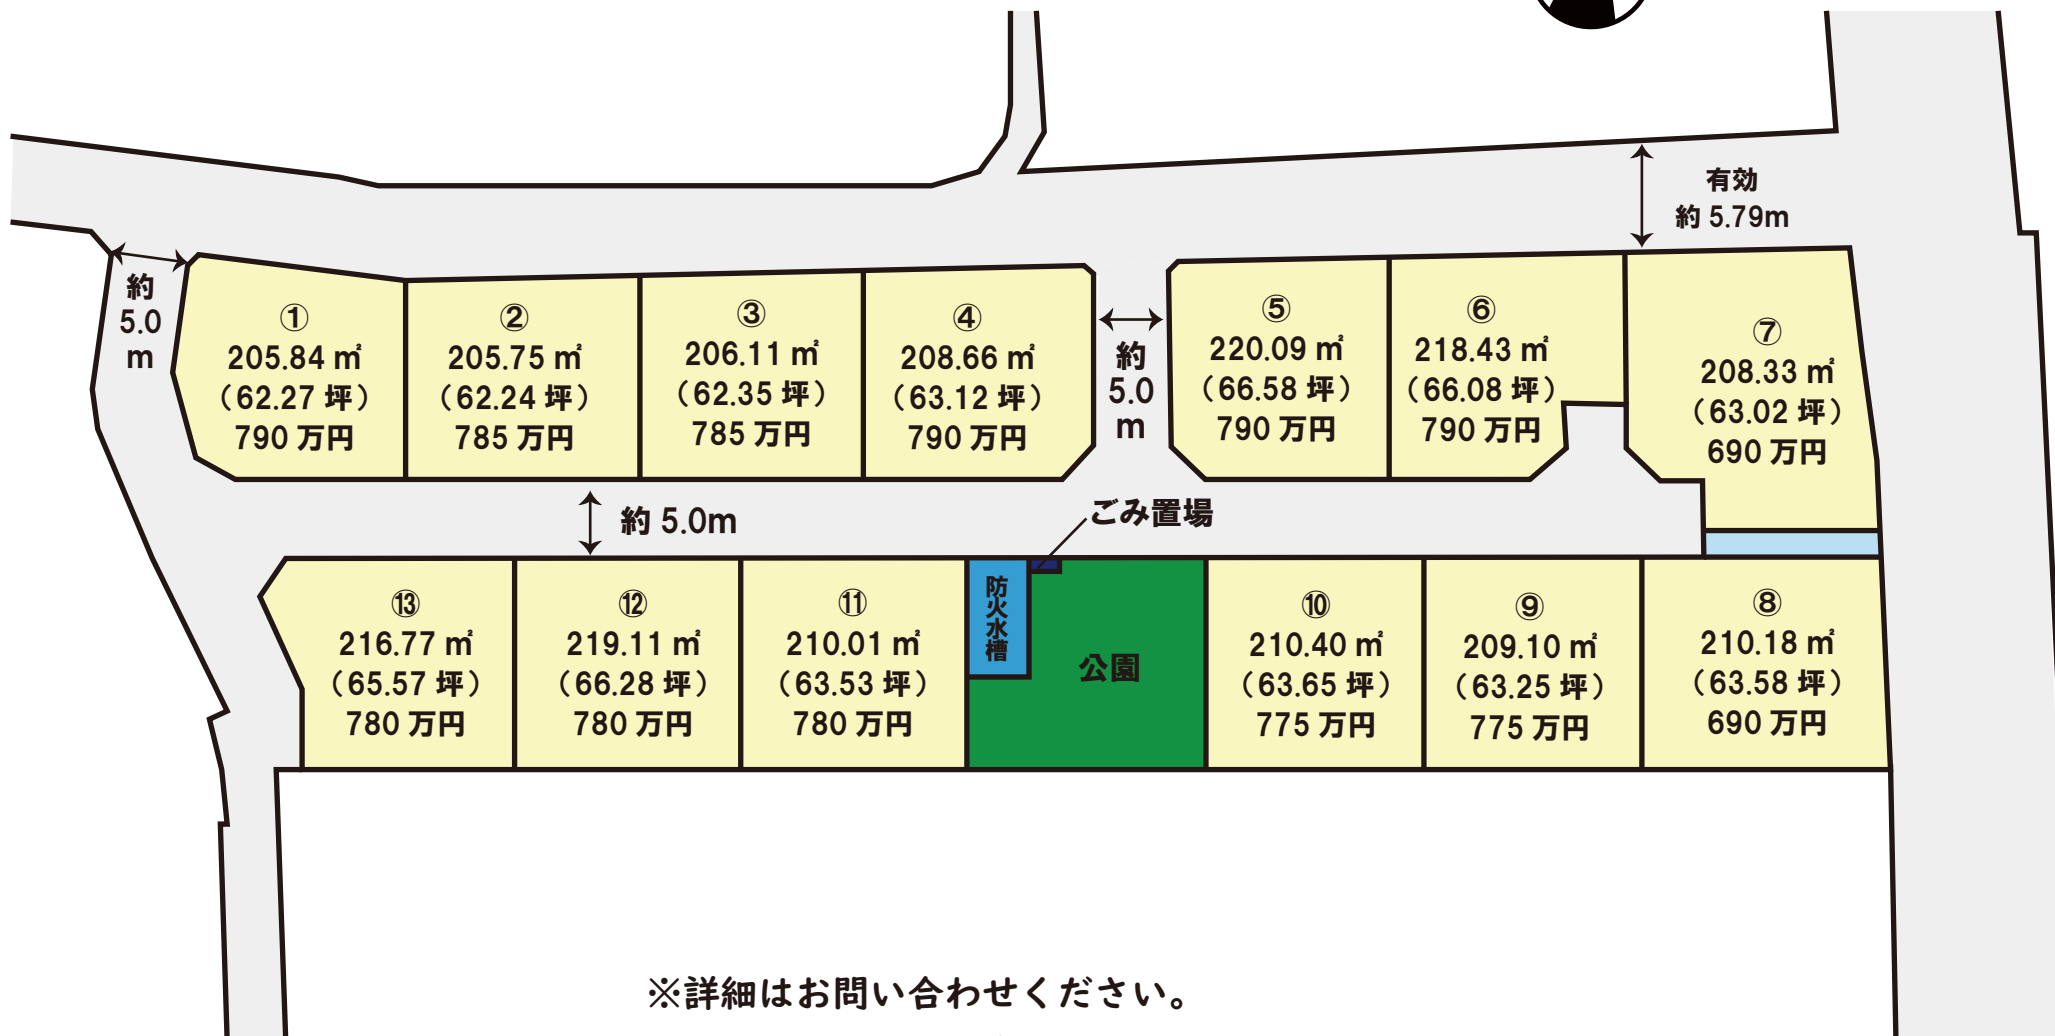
有効
約 5.79m

約
5.0
m

①
205.84 ㎡
（62.27 坪）
790 万円

②
205.75 ㎡
（62.24 坪）
785 万円

③
206.11 ㎡
（62.35 坪）
785 万円

④
208.66 ㎡
（63.12 坪）
790 万円

約
5.0
m

⑤
220.09 ㎡
（66.58 坪）
790 万円

⑥
218.43 ㎡
（66.08 坪）
790 万円

⑦
208.33 ㎡
（63.02 坪）
690 万円

約 5.0m

ごみ置場

⑬
216.77 ㎡
（65.57 坪）
780 万円

⑫
219.11 ㎡
（66.28 坪）
780 万円

⑪
210.01 ㎡
（63.53 坪）
780 万円

防火水槽

公園

⑩
210.40 ㎡
（63.65 坪）
775 万円

⑨
209.10 ㎡
（63.25 坪）
775 万円

⑧
210.18 ㎡
（63.58 坪）
690 万円

※詳細はお問い合わせください。